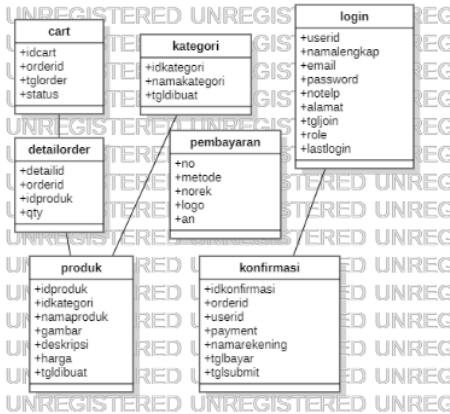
UNREGISTERED UNREGISTERED UNREG

cart
+idcart
+orderid
+tglorder
+status

kategori
+idkategori
+namakategori
+tgldibuat

login
+userid
+namalengkap
+email
+password
+notelp
+alamat
+tgljoin
+role
+lastlogin

detailorder
+detailid
+orderid
+idproduk
+qty

pembayaran
+no
+metode
+norek
+logo
+an

produk
+idproduk
+idkategori
+namaproduk
+gambar
+deskripsi
+harga
+tgldibuat

konfirmasi
+idkonfirmasi
+orderid
+userid
+payment
+namarekening
+tglbayar
+tglsubmit

UNREGISTERED UNREGISTERED UNREG